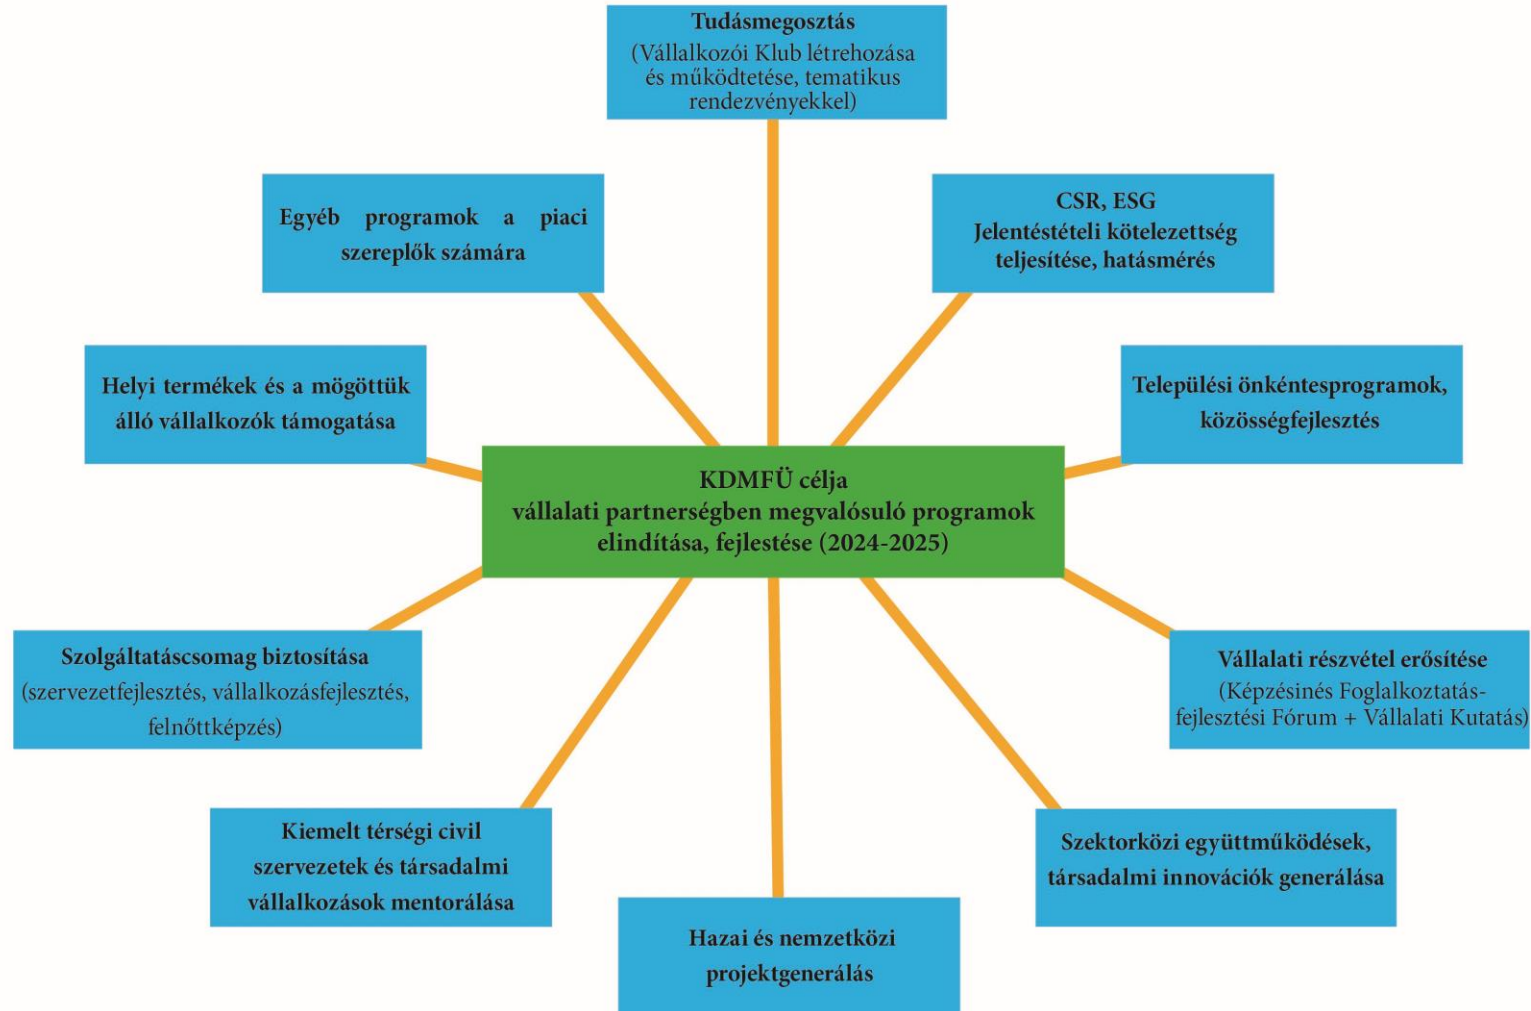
Tudásmegosztás
(Vállalkozói Klub létrehozása és működtetése, tematikus rendezvényekkel)

Egyéb programok a piaci szereplők számára

CSR, ESG
Jelentéstételi kötelezettség teljesítése, hatásmérés

Helyi termékek és a mögöttük álló vállalkozók támogatása

Települési önkéntesprogramok, közösségfejlesztés

KDMFÜ célja
vállalati partnerségben megvalósuló programok elindítása, fejlestése (2024-2025)

Szolgáltatáscsomag biztosítása
(szervezetfejlesztés, vállalkozásfejlesztés, felnőttképzés)

Vállalati részvétel erősítése
(Képzésinés Foglalkoztatás-fejlesztési Fórum + Vállalati Kutatás)

Kiemelt térségi civil szervezetek és társadalmi vállalkozások mentorálása

Szektorközi együttműködések, társadalmi innovációk generálása

Hazai és nemzetközi projektgenerálás